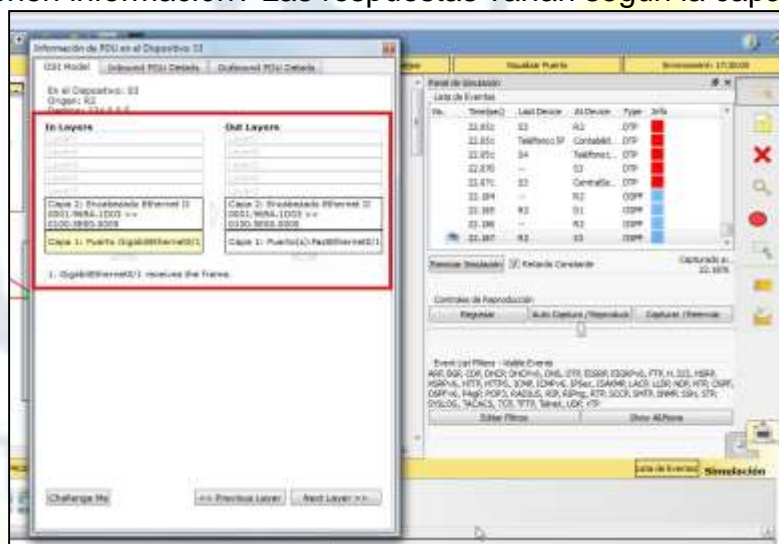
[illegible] información? Las respuestas varían según la capa

Información de PDU en el Dispositivo: S3

OSI Model | Inbound PDU Details | Outbound PDU Details

En el Dispositivo: S3
Origen: R2
Destino: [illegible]

In Layers
Capa 2: Encabezado Ethernet II 0001.9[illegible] >> 0100.5E00.0009
Capa 1: Puerto GigabitEthernet0/1

Out Layers
Capa 2: Encabezado Ethernet II 0001.9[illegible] >> 0100.5E00.0009
Capa 1: Puerto(s):FastEthernet0/1

1. GigabitEthernet0/1 receives the frame.

Challenge Me | << Previous Layer | Next Layer >>

Visualizar Puerto

Panel de Simulación
Lista de Eventos

| Vis. | Time(sec) | Last Device | At Device | Type | Info |
|---|---|---|---|---|---|
| | 22.85 | S3 | R2 | DTP | |
| | 22.85 | Teléfono IP | Contabili... | DTP | |
| | 22.85 | S4 | Teléfono I... | DTP | |
| | 22.870 | -- | S3 | DTP | |
| | 22.87 | S3 | CentralSe... | DTP | |
| | 22.184 | -- | R2 | OSPF | |
| | 22.185 | R2 | S1 | OSPF | |
| | 22.186 | -- | R2 | OSPF | |
| | 22.187 | R2 | S3 | OSPF | |

Reiniciar Simulación | Retardo Constante

Capturado a: 22.187s

Controles de Reproducción
Regresar | Auto Captura / Reproducir | Capturar / Retornar

Event List Filters - Visible Events
ARP, BGP, CDP, DHCP, DHCPv6, DNS, DTP, EIGRP, EIGRPv6, FTP, H.323, HSRP, HSRPv6, HTTP, HTTPS, ICMP, ICMPv6, IPSec, ISAKMP, LACP, LLDP, NDP, NTP, OSPF, OSPFv6, PAgP, POP3, RADIUS, RIP, RIPng, RTP, SCCP, SMTP, SNMP, SSH, STP, SYSLOG, TACACS, TCP, TFTP, Telnet, UDP, VTP

Editar Filtros | Show All/None

Lista de Eventos | Simulación